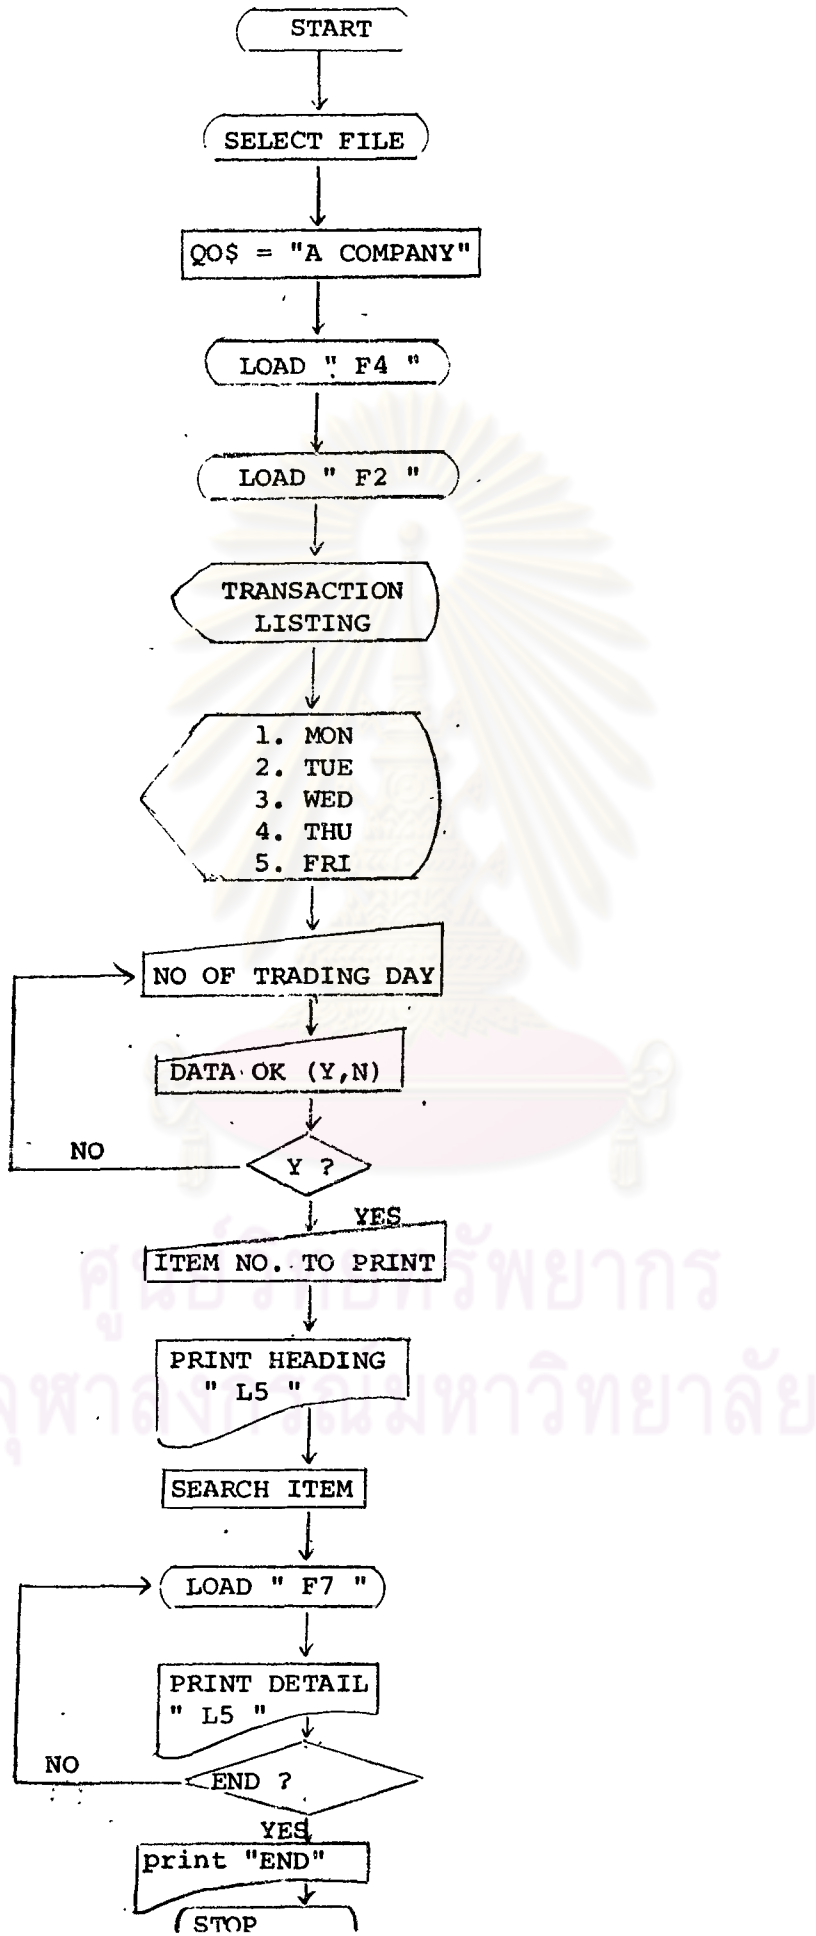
START

SELECT FILE

QO$ = "A COMPANY"

LOAD " F4 "

LOAD " F2 "

TRANSACTION LISTING

1. MON
2. TUE
3. WED
4. THU
5. FRI

NO OF TRADING DAY

DATA OK (Y,N)

NO

Y ?

YES

ITEM NO. TO PRINT

PRINT HEADING " L5 "

SEARCH ITEM

LOAD " F7 "

PRINT DETAIL " L5 "

NO

END ?

YES

print "END"

STOP

ศูนย์วิทยทรัพยากร
จุฬาลงกรณ์มหาวิทยาลัย